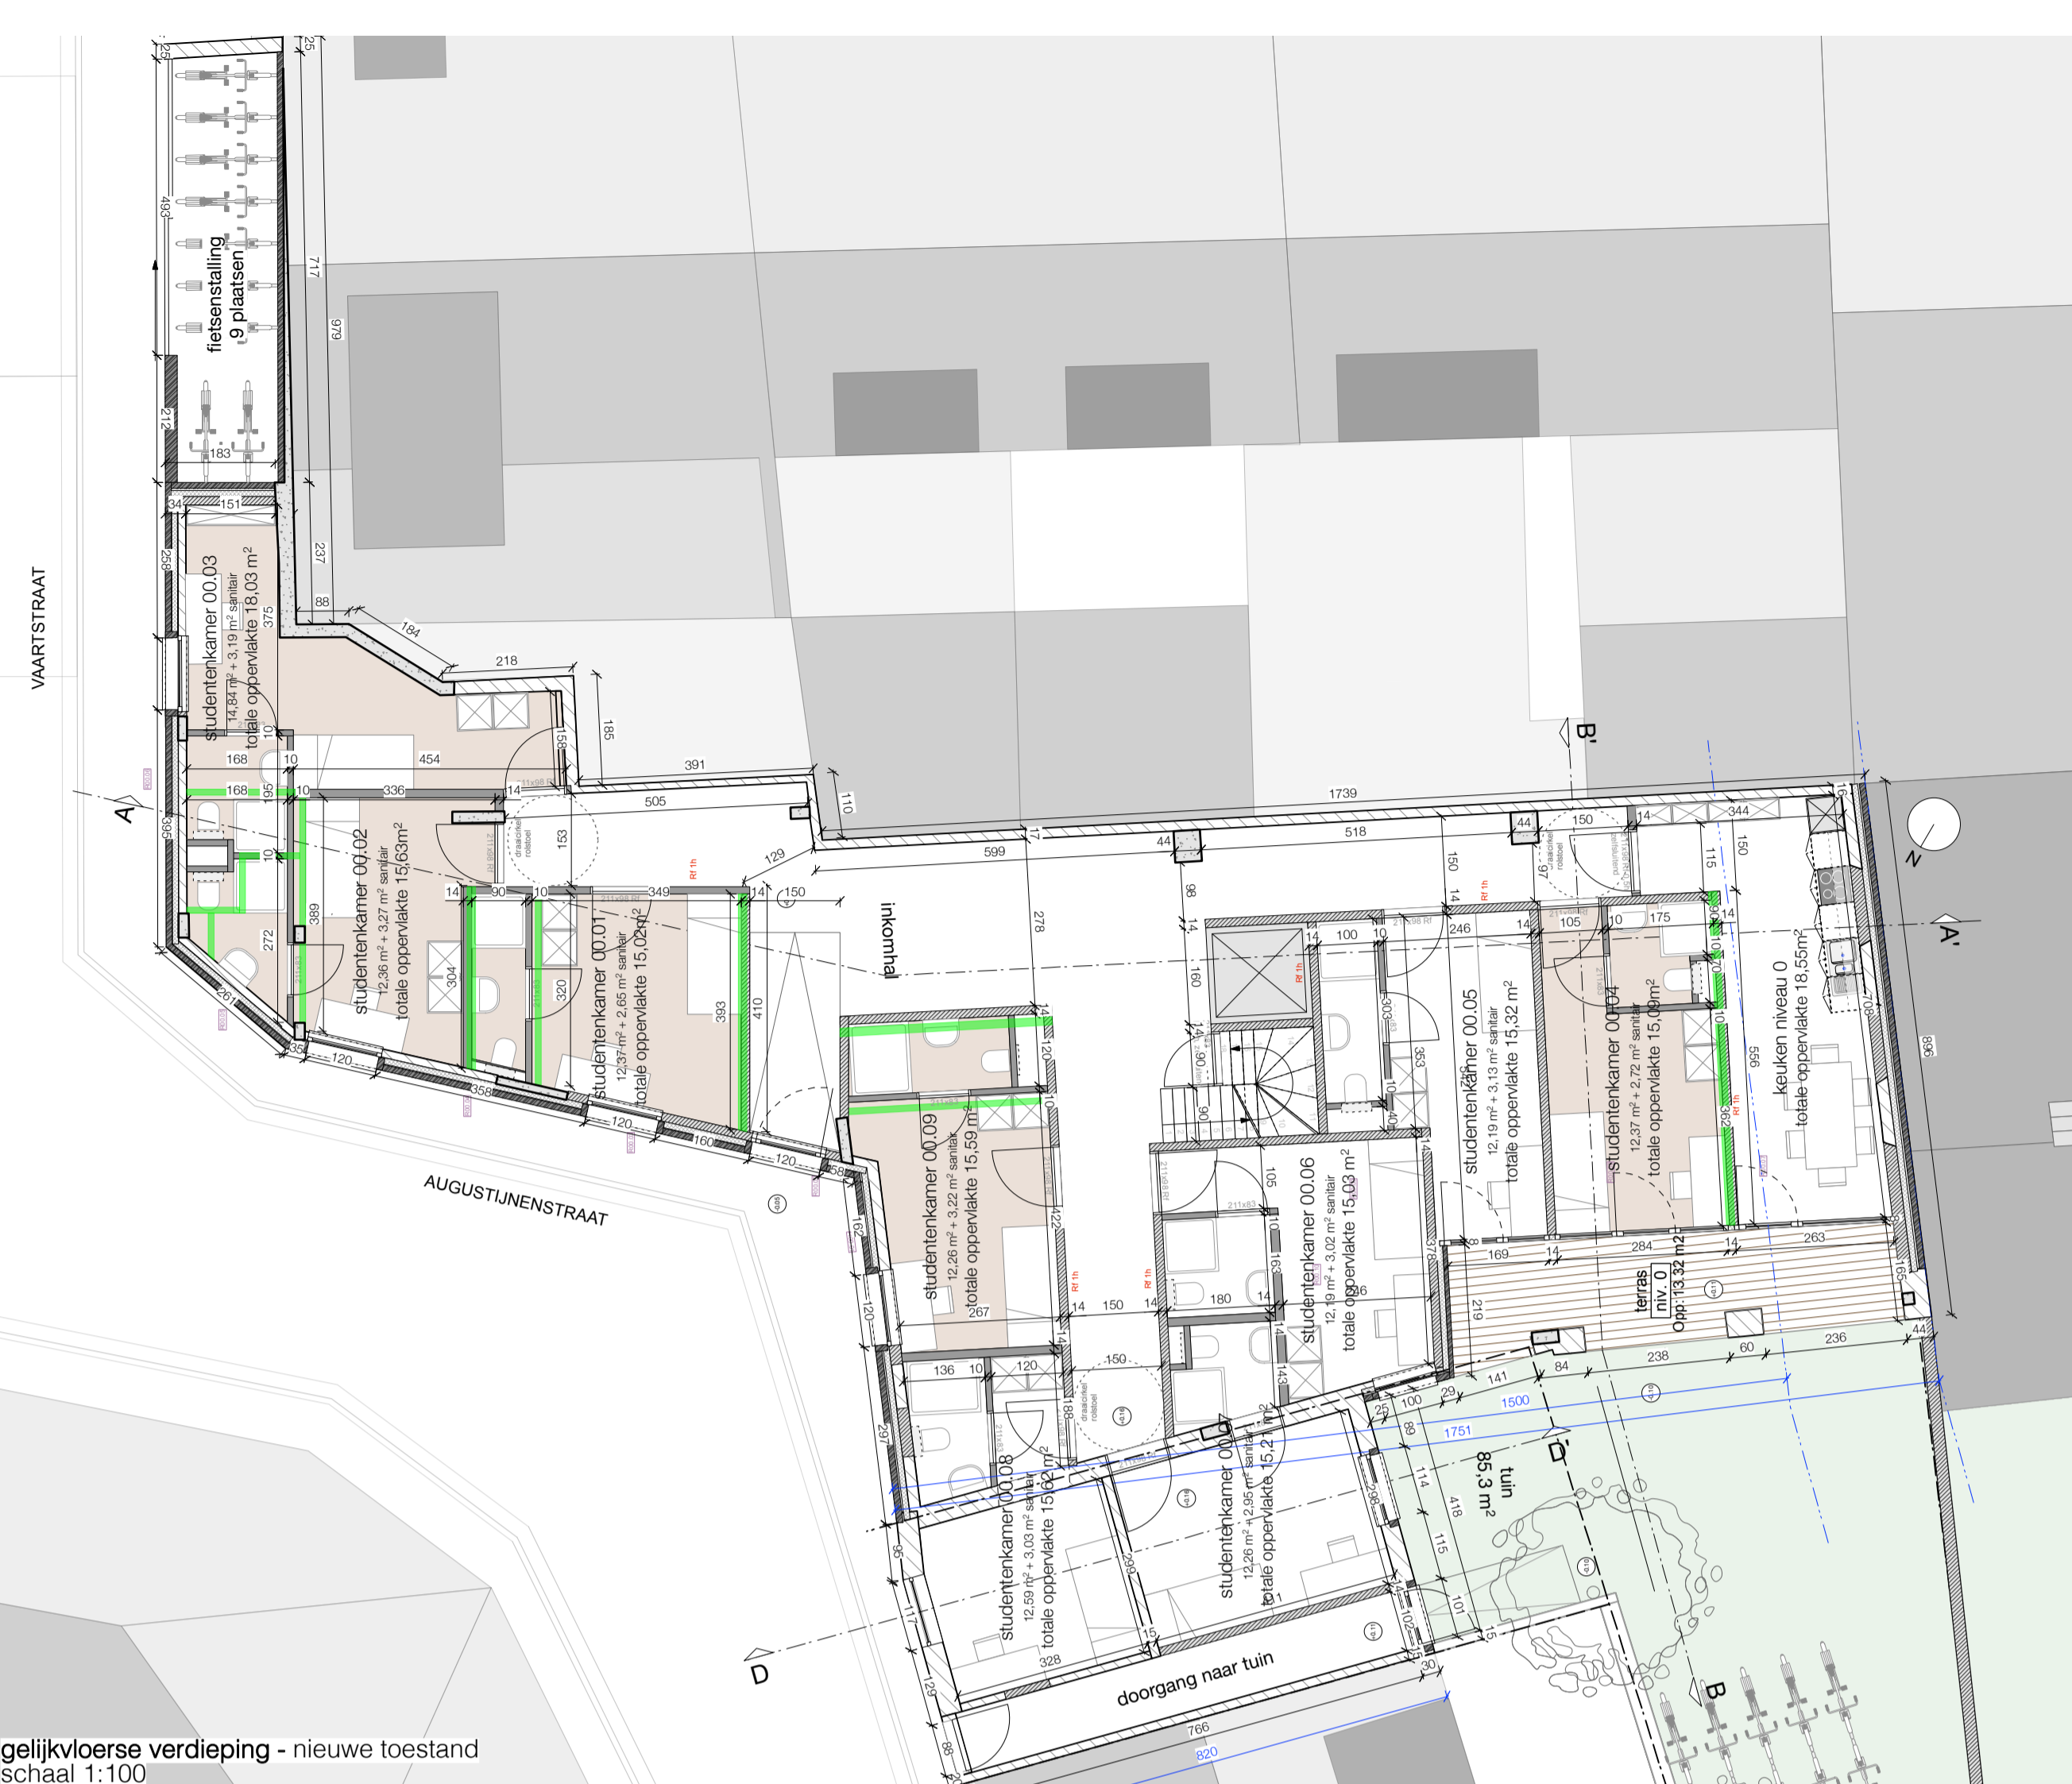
fietsenstalling
9 plaatsen

VAARTSTRAAT

studentenkamer 00.03
14,84 m² + 3,19 m² sanitair
totale oppervlakte 18,03 m²

studentenkamer 00.02
12,36 m² + 3,27 m² sanitair
totale oppervlakte 15,63m²

studentenkamer 00.01
12,37 m² + 2,65 m² sanitair
totale oppervlakte 15,02m²

inkomhal

studentenkamer 00.09
12,26 m² + 3,22 m² sanitair
totale oppervlakte 15,59 m²

studentenkamer 00.06
12,19 m² + 3,02 m² sanitair
totale oppervlakte 15,03 m²

studentenkamer 00.05
12,19 m² + 3,13 m² sanitair
totale oppervlakte 15,32 m²

studentenkamer 00.04
12,37 m² + 2,72 m² sanitair
totale oppervlakte 15,09m²

keuken niveau 0
totale oppervlakte 18,55m²

terras
niv. 0
Opp: 13,32 m²

tuin
85,3 m²

studentenkamer 00.08
12,59 m² + 3,03 m² sanitair
totale oppervlakte 15,62 m²

studentenkamer 00.07
12,26 m² + 2,95 m² sanitair
totale oppervlakte 15,21 m²

doorgang naar tuin

AUGUSTIJNENSTRAAT

A A' B B' D D' N

gelijkvloerse verdieping - nieuwe toestand
schaal 1:100